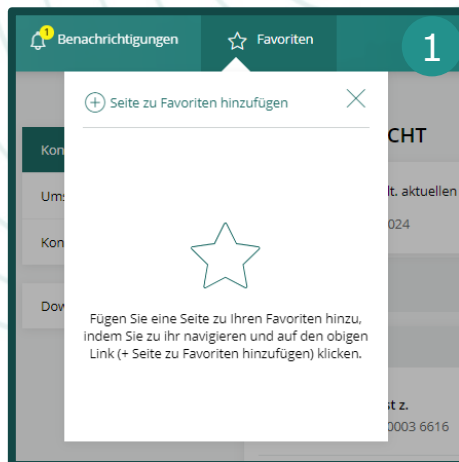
1 Benachrichtigungen

Favoriten

1

Seite zu Favoriten hinzufügen

Kon

Ums

Kon

Dow

CHT

lt. aktuellen

024

Fügen Sie eine Seite zu Ihren Favoriten hinzu, indem Sie zu ihr navigieren und auf den obigen Link (+ Seite zu Favoriten hinzufügen) klicken.

st z.

0003 6616